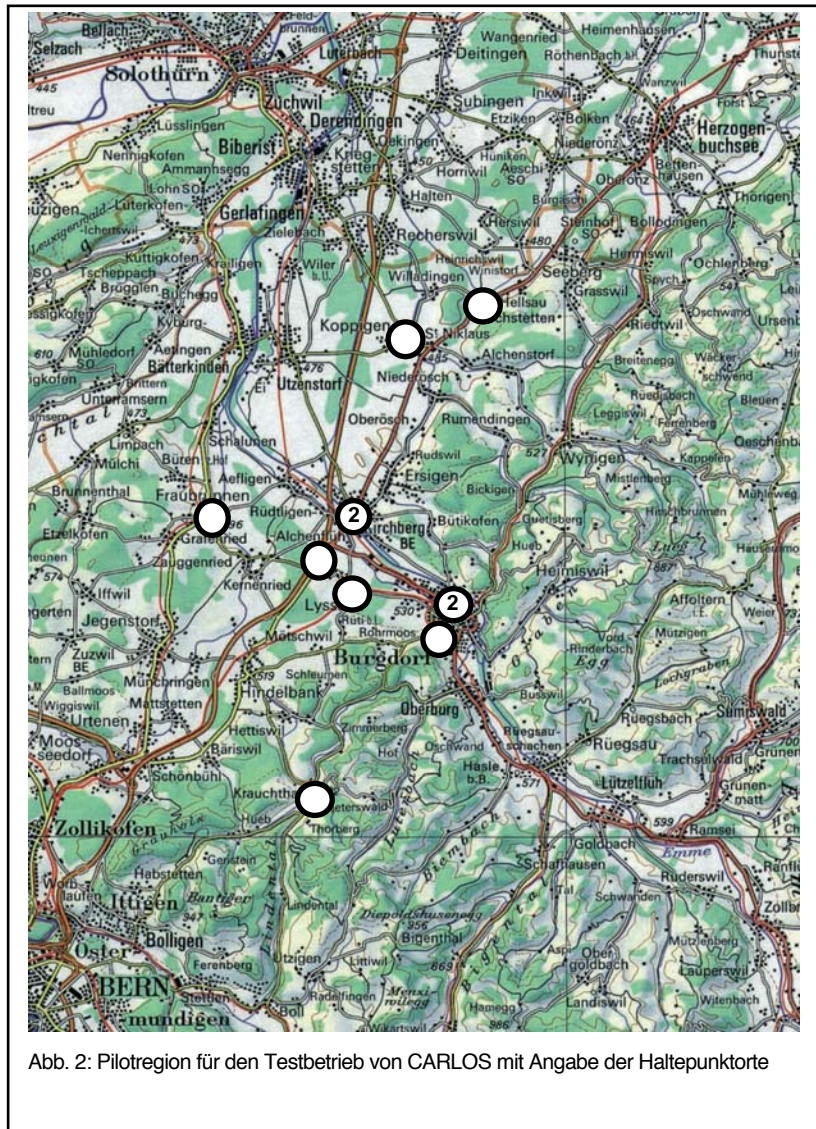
Bellach
Selzach
Solothurn
Luterbach
Deitingen
Wangenried
Heimenhausen
Röthenbach
Zuchwil
Derendingen
Subingen
Inkwil
Etziken
Bolken
Niederönz
Herzogenbuchsee
Lüsslingen
Biberist
Kriegstetten
Oekingen
Horriwil
Hüniken
Aeschi SO
Nennigkofen
Ammannsegg
Lohn SO
Luterkofen
Gerlafingen
Halten
Recherswil
Hersiwil
Steinhof
Bollodingen
Thörigen
Zielebach
Kuttigkofen
Kräiligen
Wiler b.U.
Willadingen
Heinrichswil
Winistorf
Seeberg
Grasswil
Hermiswil
Ochlenberg
Tscheppach
Brügglen
Büchegg
Kyburg
Koppigen
St. Niklaus
Hellsau
Höchstetten
Riedtwil
Mühledorf
Aetingen
Bätterkinden
Utzenstorf
Niederösch
Alchenstorf
Oschwand
Ursenbach
Unterramsern
Limpach
Oberösch
Rumendingen
Breitenegg
Wäckerschwend
Leggiswil
Bleuen
Mülchi
Schalunen
Büren
Ersigen
Rudswil
Wynigen
Oeschenbach
Brunnenthal
Fraubrunnen
Aefligen
Rüdtligen
Bickigen
Bütikofen
Kirchberg BE
Etzelkofen
Grafenried
Alchenflüh
Hueb
Heimiswil
Zauggenried
Kernenried
Lyssach
Iffwil
Jegenstorf
Rüti b.L.
Rohrmoos
Affoltern i.E.
Mötschwil
Burgdorf
Zuzwil BE
Schleumen
Münchringen
Hindelbank
Ballmoos
Mattstetten
Urtenen
Oberburg
Hettiswil
Bäriswil
Zimmerberg
Ruegsauschachen
Rüegsbach
Rüegsau
Sumiswald
Moosseedorf
Schönbühl
Hasle b.B.
Trachselwald
Lützelflüh
Krauchthal
Hueb
Thorberg
Zollikofen
Gstein
Habstetten
Ittigen
Bolligen
Lindental
Goldbach
Ramsei
Schafhausen
Emme
Rüderswil
Ostermundigen
BERN
Ferenberg
Stettlen
Utzigen
Littiwil
Bigenthal
Obergoldbach
Lauperswil
Boll
Radelfingen
Hamegg
Landiswil
Vechigen
Wikartswil
2
2

Abb. 2: Pilotregion für den Testbetrieb von CARLOS mit Angabe der Haltepunktorte